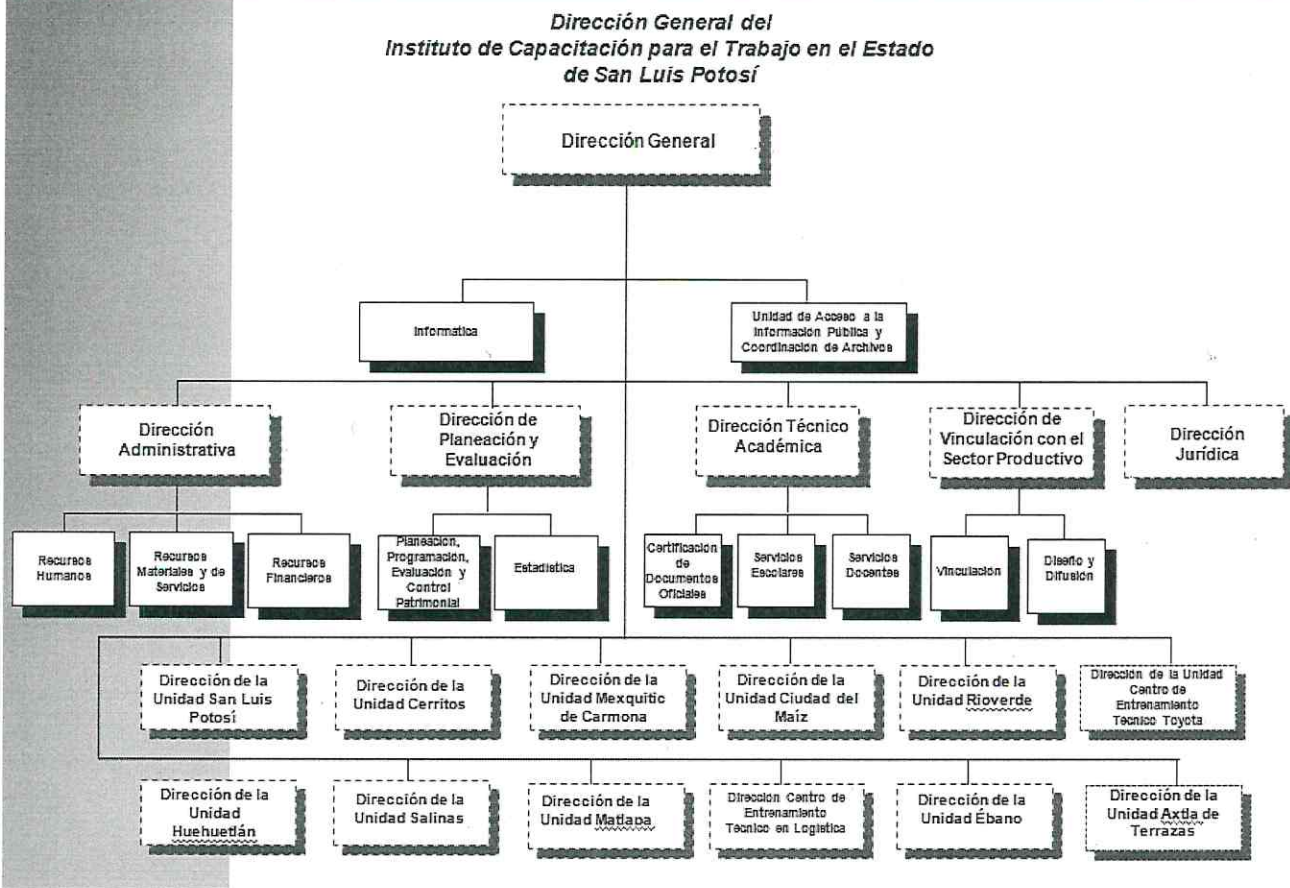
Dirección General del
Instituto de Capacitación para el Trabajo en el Estado de San Luis Potosí

Dirección General

Informatica

Unidad de Acceso a la Informacion Publica y Coordinacion de Archivos

Dirección Administrativa

Recursos Humanos

Recursos Materiales y de Servicios

Recursos Financieros

Dirección de Planeación y Evaluación

Planeacion, Programacion, Evaluacion y Control Patrimonial

Estadistica

Dirección Técnico Académica

Certificacion de Documentos Oficiales

Servicios Escolares

Servicios Docentes

Dirección de Vinculación con el Sector Productivo

Vinculacion

Diseño y Difusion

Dirección Jurídica

Dirección de la Unidad San Luis Potosí

Dirección de la Unidad Cerritos

Dirección de la Unidad Mexquitic de Carmona

Dirección de la Unidad Ciudad del Maíz

Dirección de la Unidad Rioverde

Direccion de la Unidad Centro de Entrenamiento Tecnico Toyota

Dirección de la Unidad Huehuetlán

Dirección de la Unidad Salinas

Dirección de la Unidad Matlapa

Direccion Centro de Entrenamiento Tecnico en Logistica

Dirección de la Unidad Ébano

Dirección de la Unidad Axtla de Terrazas